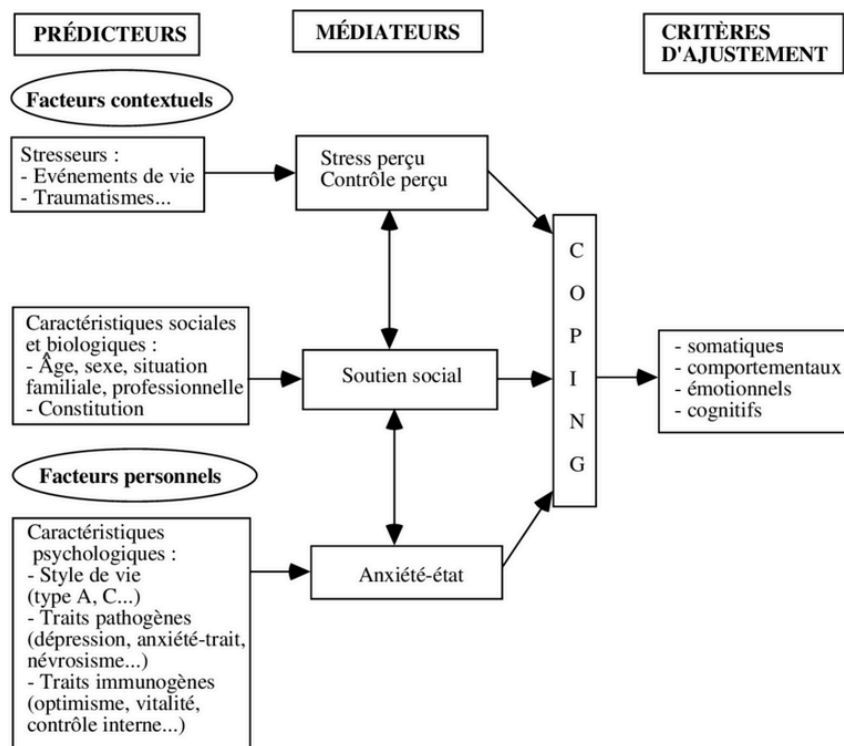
PRÉDICTEURS

MÉDIATEURS

CRITÈRES D'AJUSTEMENT

Facteurs contextuels

Stresseurs :
- Evénements de vie
- Traumatismes...

Stress perçu
Contrôle perçu

Caractéristiques sociales et biologiques :
- Âge, sexe, situation familiale, professionnelle
- Constitution

Soutien social

C
O
P
I
N
G

- somatiques
- comportementaux
- émotionnels
- cognitifs

Facteurs personnels

Caractéristiques psychologiques :
- Style de vie (type A, C...)
- Traits pathogènes (dépression, anxiété-trait, névrosisme...)
- Traits immunogènes (optimisme, vitalité, contrôle interne...)

Anxiété-état